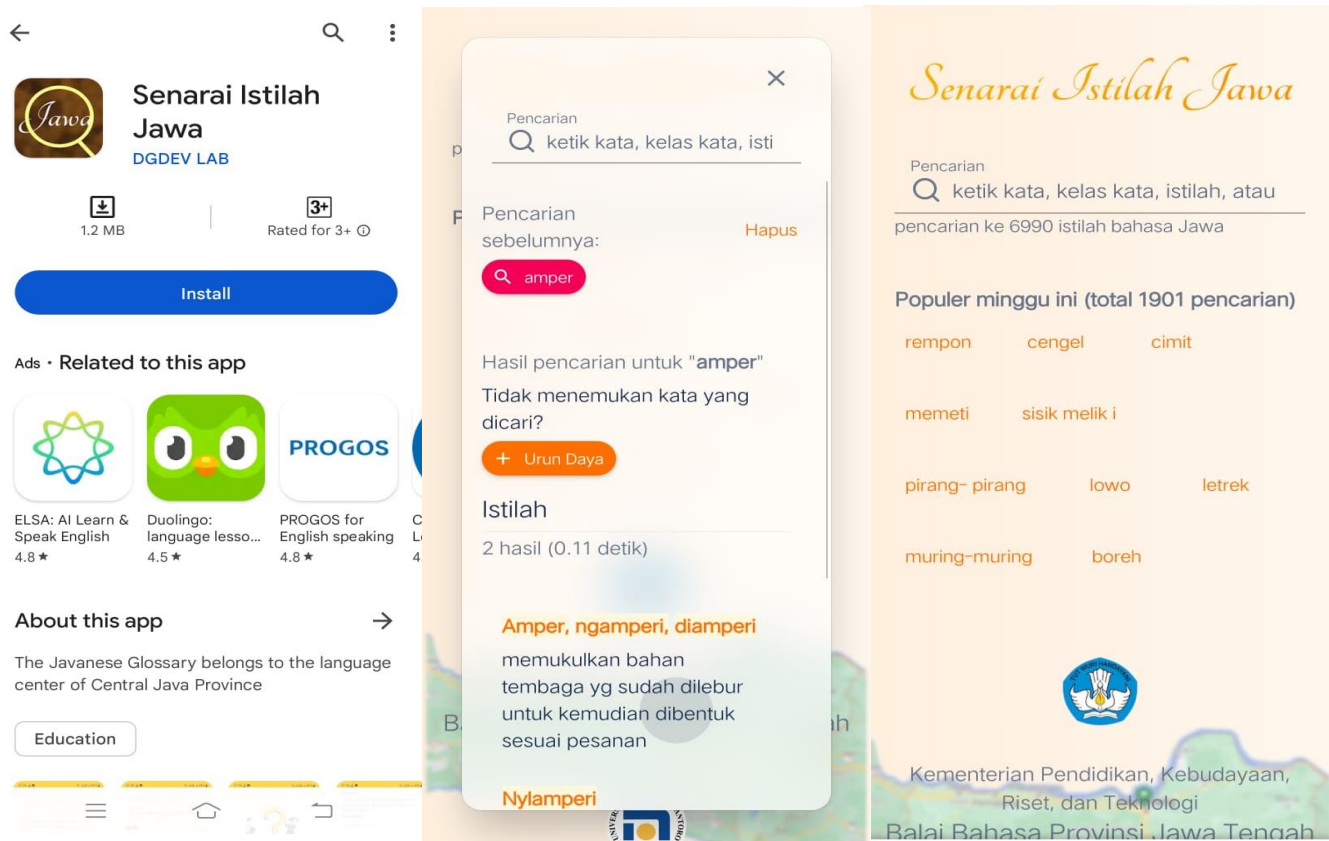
Jawa

Senarai Istilah Jawa

DGDEV LAB

1.2 MB

3+

Rated for 3+ ⓘ

Install

Ads · Related to this app

PROGOS

ELSA: AI Learn & Speak English
4.8 ★

Duolingo: language lesso...
4.5 ★

PROGOS for English speaking
4.8 ★

About this app

The Javanese Glossary belongs to the language center of Central Java Province

Education

Pencarian

ketik kata, kelas kata, isti

Pencarian sebelumnya:

Hapus

amper

Hasil pencarian untuk "amper"

Tidak menemukan kata yang dicari?

+ Urun Daya

Istilah

2 hasil (0.11 detik)

Amper, ngamperi, diamperi

memukulkan bahan tembaga yg sudah dilebur untuk kemudian dibentuk sesuai pesanan

Nylamperi

Senarai Istilah Jawa

Pencarian

ketik kata, kelas kata, istilah, atau

pencarian ke 6990 istilah bahasa Jawa

Populer minggu ini (total 1901 pencarian)

rempon cengel cimit

memeti sisik melik i

pirang- pirang lowo letrek

muring-muring boreh

Kementerian Pendidikan, Kebudayaan, Riset, dan Teknologi

Balai Bahasa Provinsi Jawa Tengah